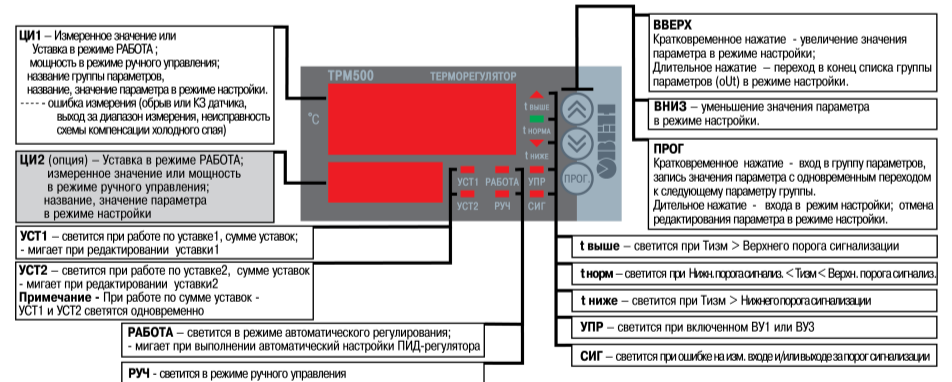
**ЦИ1** – Измеренное значение или Уставка в режиме РАБОТА ;
мощность в режиме ручного управления;
название группы параметров,
название, значение параметра в режиме настройки.
- - - - - ошибка измерения (обрыв или КЗ датчика, выход за диапазон измерения, неисправность схемы компенсации холодного спая)

**ЦИ2** (опция) – Уставка в режиме РАБОТА;
измеренное значение или мощность в режиме ручного управления;
название, значение параметра в режиме настройки

**УСТ1** – светится при работе по уставке1, сумме уставок;
- мигает при редактировании уставки1

**УСТ2** – светится при работе по уставке2, сумме уставок
- мигает при редактировании уставки2
**Примечание -** При работе по сумме уставок - УСТ1 и УСТ2 светятся одновременно

**РАБОТА** – светится в режиме автоматического регулирования;
- мигает при выполнении автоматический настройки ПИД-регулятора

**РУЧ** - светится в режиме ручного управления

ТРМ500 ТЕРМОРЕГУЛЯТОР
°C
t выше
t норма
t ниже
УСТ1 РАБОТА УПР
УСТ2 РУЧ СИГ
ПРОГ
ОВЕН

**ВВЕРХ**
Кратковременное нажатие - увеличение значения параметра в режиме настройки;
Длительное нажатие - переход в конец списка группы параметров (oUt) в режиме настройки.

**ВНИЗ** – уменьшение значения параметра в режиме настройки.

**ПРОГ**
Кратковременное нажатие - вход в группу параметров, запись значения параметра с одновременным переходом к следующему параметру группы.
Длительное нажатие - входа в режим настройки; отмена редактирования параметра в режиме настройки.

**t выше** – светится при Тизм > Верхнего порога сигнализации

**t норм** – светится при Нижн. порога сигнализ. < Тизм < Верхн. порога сигнализ.

**t ниже** – светится при Тизм > Нижнего порога сигнализации

**УПР** – светится при включенном ВУ1 или ВУ3

**СИГ** – светится при ошибке на изм. входе и/или выходе за порог сигнализации